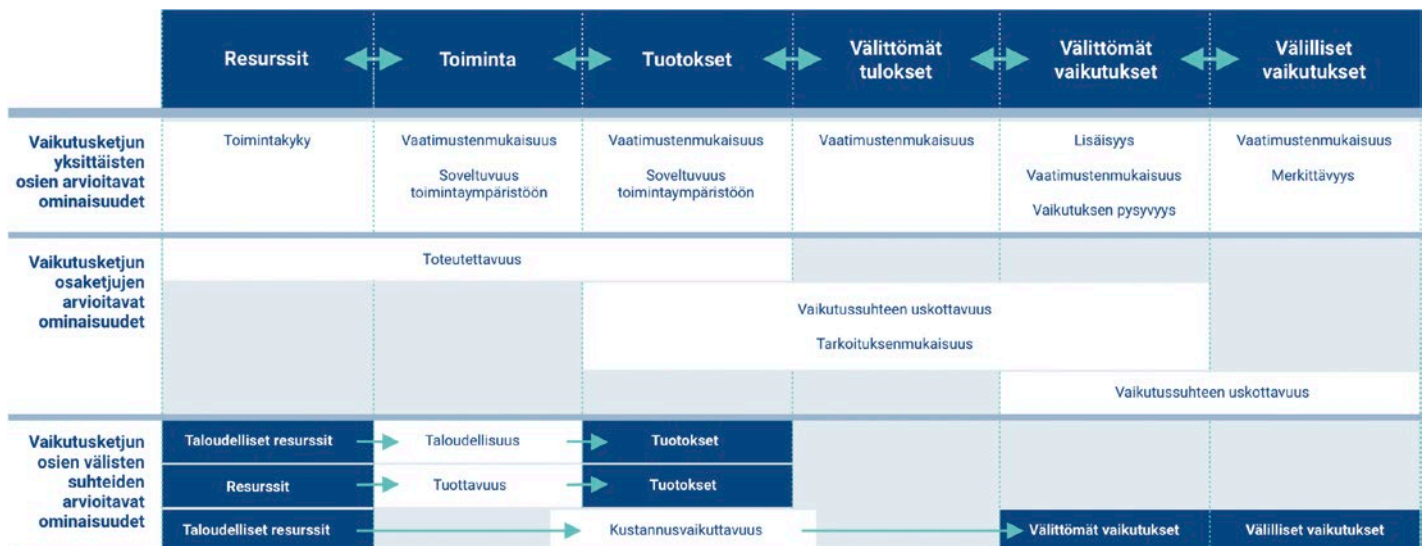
| | Resurssit | Toiminta | Tuotokset | Välittömät tulokset | Välittömät vaikutukset | Välilliset vaikutukset |
|---|---|---|---|---|---|---|
| Vaikutusketjun yksittäisten osien arvioitavat ominaisuudet | Toimintakyky | Vaatimustenmukaisuus<br>Soveltuvuus toimintaympäristöön | Vaatimustenmukaisuus<br>Soveltuvuus toimintaympäristöön | Vaatimustenmukaisuus | Lisäisyys<br>Vaatimustenmukaisuus<br>Vaikutuksen pysyvyys | Vaatimustenmukaisuus<br>Merkittävyys |

Vaikutusketjun osaketjujen arvioitavat ominaisuudet

Toteutettavuus

Vaikutussuhteen uskottavuus

Tarkoituksenmukaisuus

Vaikutussuhteen uskottavuus

Vaikutusketjun osien välisten suhteiden arvioitavat ominaisuudet

Taloudelliset resurssit → Taloudellisuus → Tuotokset

Resurssit → Tuottavuus → Tuotokset

Taloudelliset resurssit → Kustannusvaikuttavuus → Välittömät vaikutukset | Välilliset vaikutukset